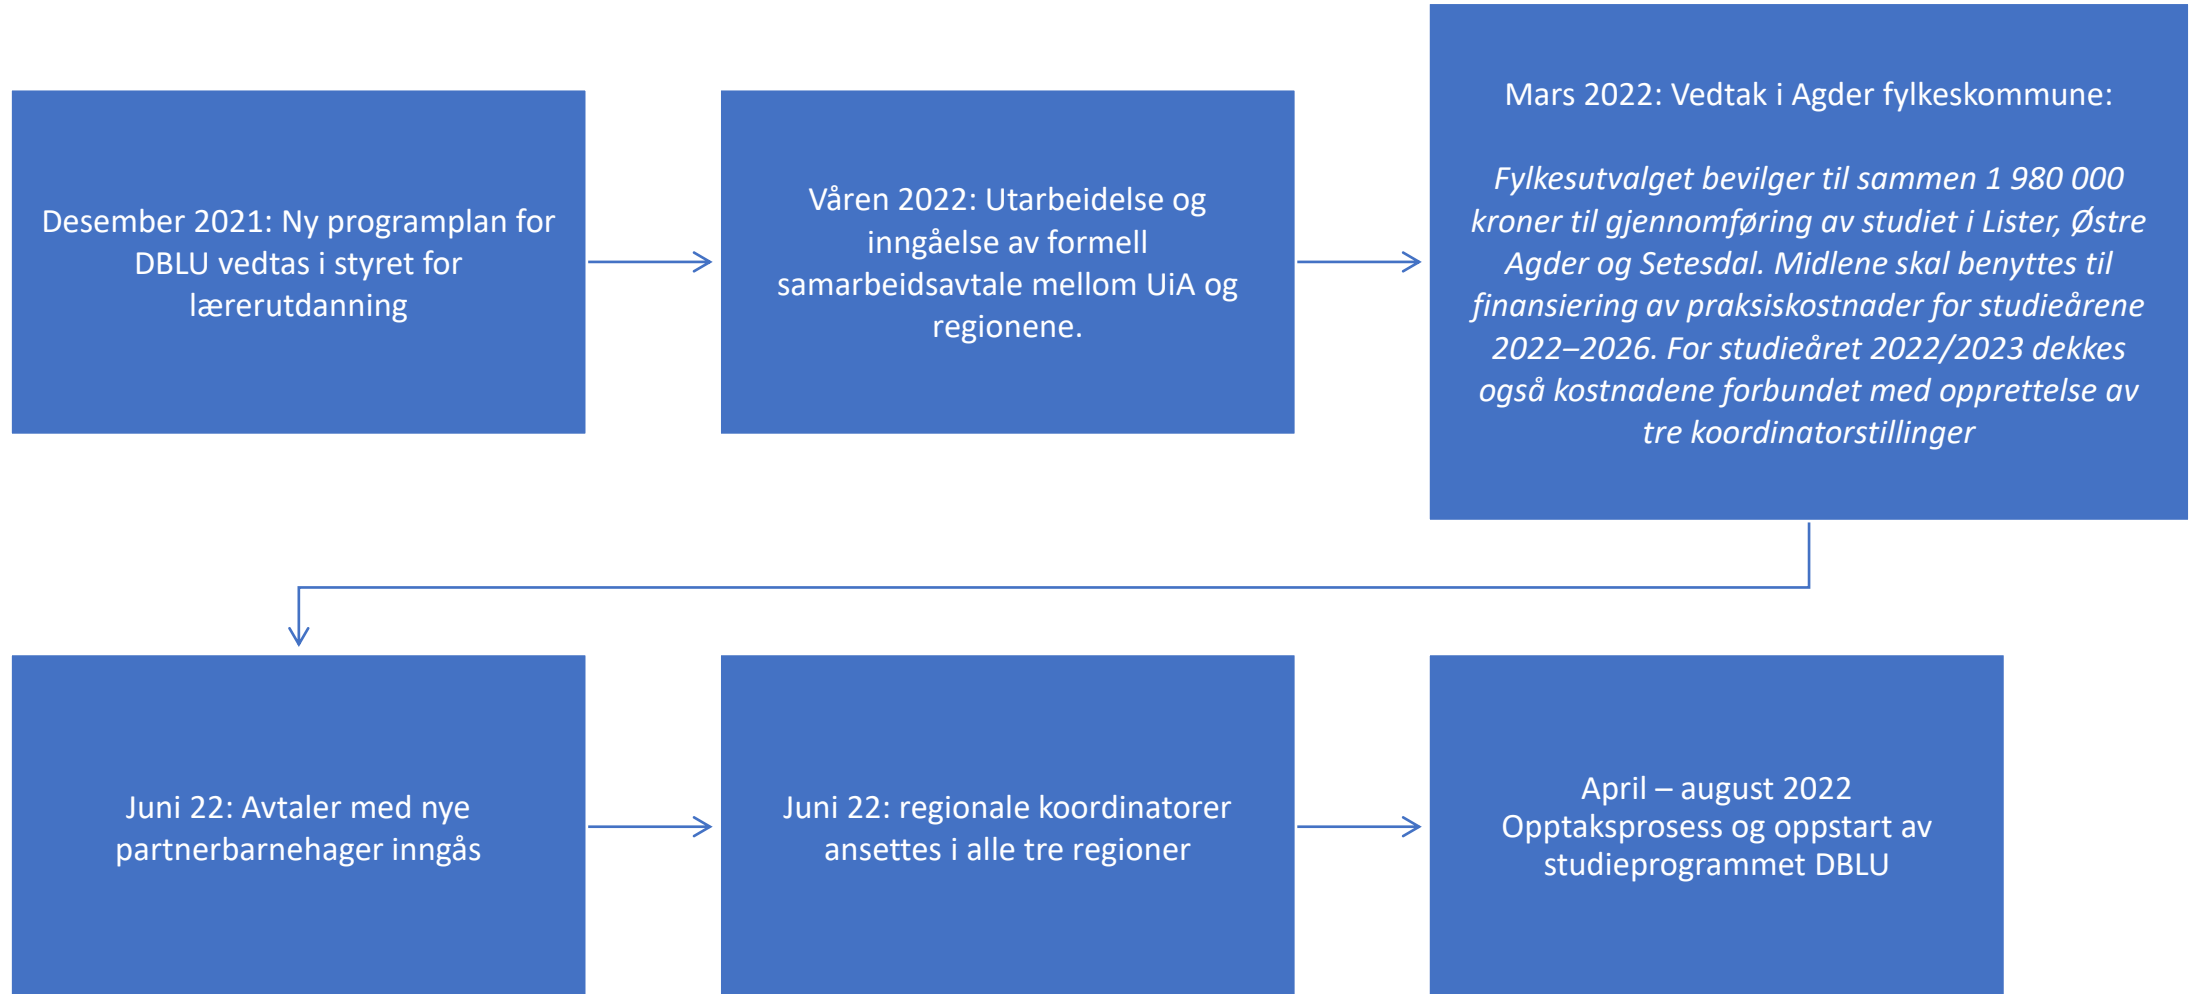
Desember 2021: Ny programplan for DBLU vedtas i styret for lærerutdanning

Våren 2022: Utarbeidelse og inngåelse av formell samarbeidsavtale mellom UiA og regionene.

Mars 2022: Vedtak i Agder fylkeskommune:

*Fylkesutvalget bevilger til sammen 1 980 000 kroner til gjennomføring av studiet i Lister, Østre Agder og Setesdal. Midlene skal benyttes til finansiering av praksiskostnader for studieårene 2022–2026. For studieåret 2022/2023 dekkes også kostnadene forbundet med opprettelse av tre koordinatorstillinger*

Juni 22: Avtaler med nye partnerbarnehager inngås

Juni 22: regionale koordinatorer ansettes i alle tre regioner

April – august 2022
Opptaksprosess og oppstart av studieprogrammet DBLU